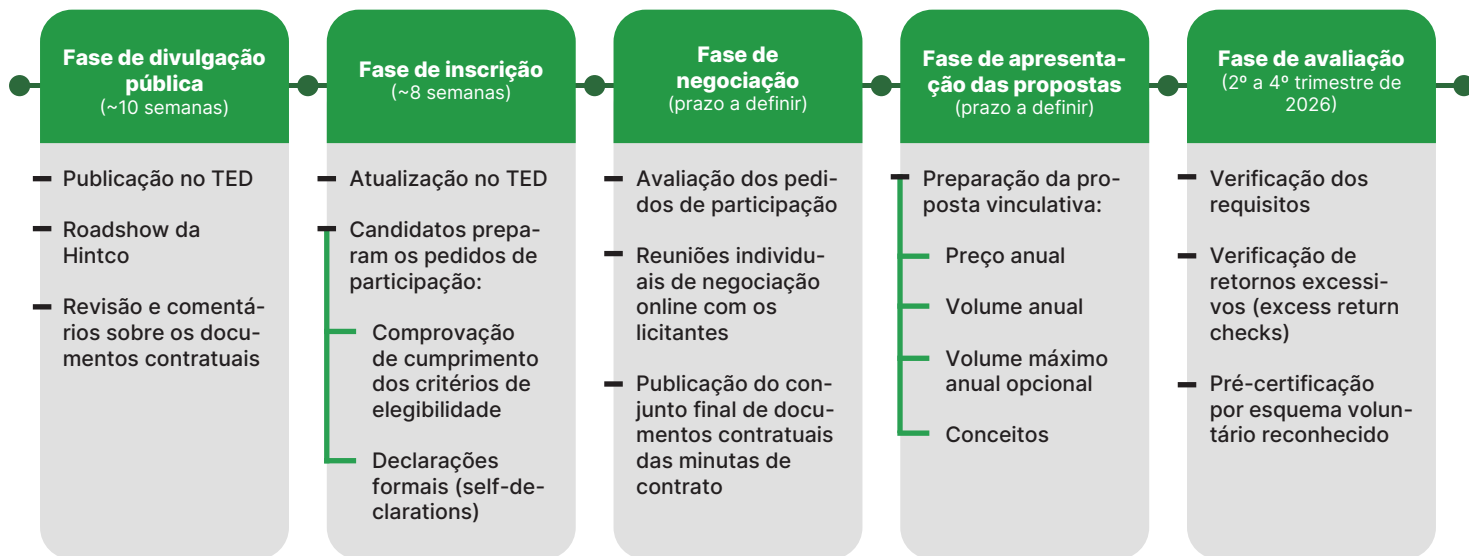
Fase de divulgação pública
(~10 semanas)

Publicação no TED

Roadshow da Hintco

Revisão e comentários sobre os documentos contratuais

Fase de inscrição
(~8 semanas)

Atualização no TED

Candidatos preparam os pedidos de participação:

Comprovação de cumprimento dos critérios de elegibilidade

Declarações formais (self-declarations)

Fase de negociação
(prazo a definir)

Avaliação dos pedidos de participação

Reuniões individuais de negociação online com os licitantes

Publicação do conjunto final de documentos contratuais das minutas de contrato

Fase de apresentação das propostas
(prazo a definir)

Preparação da proposta vinculativa:

Preço anual

Volume anual

Volume máximo anual opcional

Conceitos

Fase de avaliação
(2º a 4º trimestre de 2026)

Verificação dos requisitos

Verificação de retornos excessivos (excess return checks)

Pré-certificação por esquema voluntário reconhecido